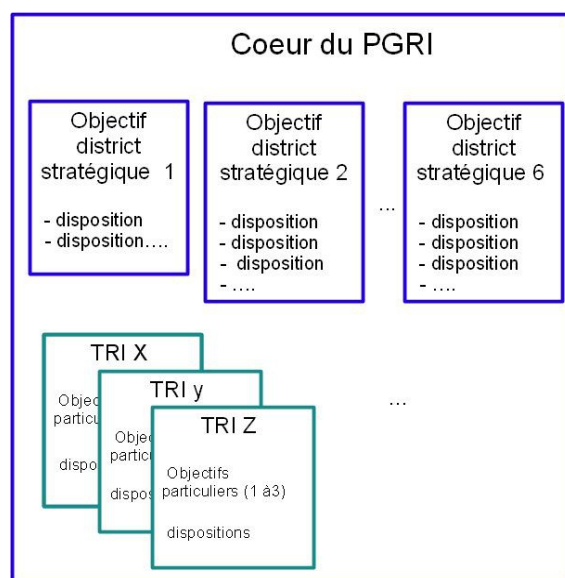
Coeur du PGRI

Objectif district stratégique 1

- disposition
- disposition….

Objectif district stratégique 2

- disposition
- disposition
- disposition
- ….

…

Objectif district stratégique 6

- disposition
- disposition
- disposition
- ….

TRI X

Objec particu

dispo

TRI y

Objec particu

dispo

TRI Z

Objectifs particuliers (1 à3)

dispositions

…